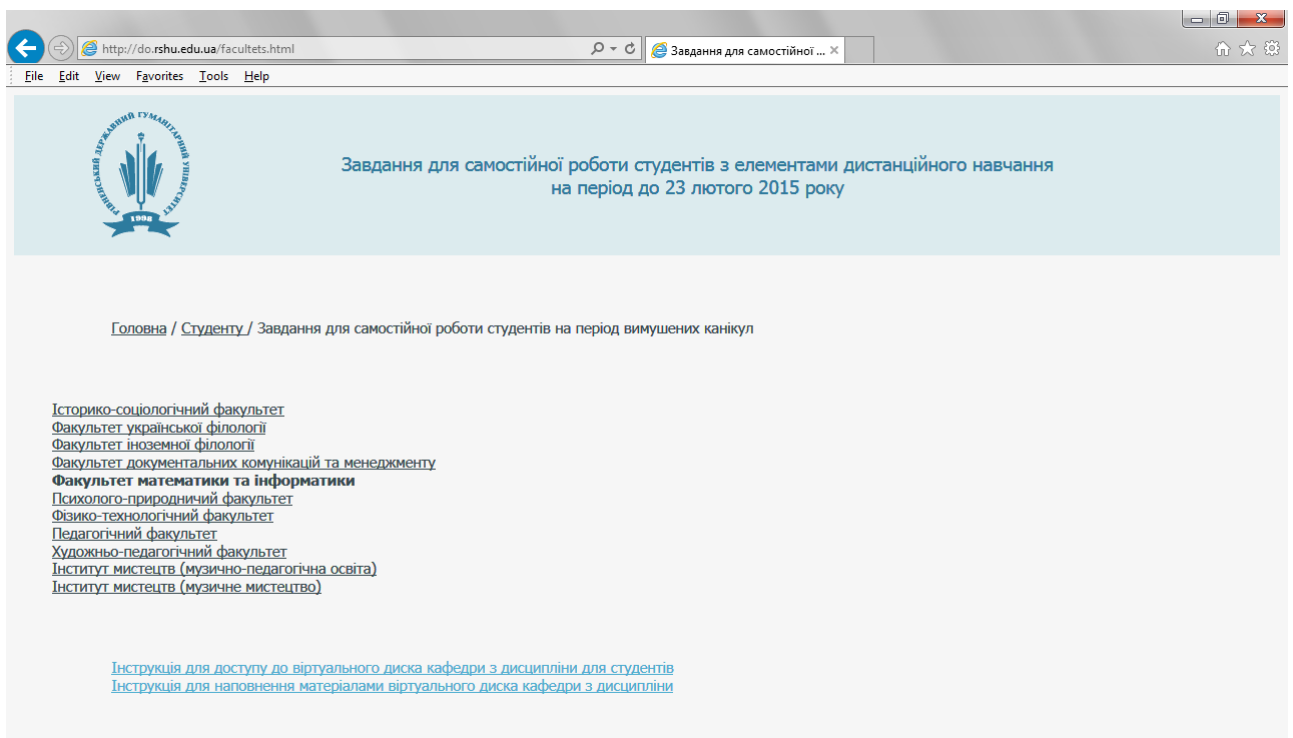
http://do.rshu.edu.ua/facultets.html

Завдання для самостійної ...

File Edit View Favorites Tools Help

РІВНЕНСЬКИЙ ДЕРЖАВНИЙ ГУМАНІТАРНИЙ УНІВЕРСИТЕТ 1998

Завдання для самостійної роботи студентів з елементами дистанційного навчання на період до 23 лютого 2015 року

Головна / Студенту / Завдання для самостійної роботи студентів на період вимушених канікул

Історико-соціологічний факультет
Факультет української філології
Факультет іноземної філології
Факультет документальних комунікацій та менеджменту
Факультет математики та інформатики
Психолого-природничий факультет
Фізико-технологічний факультет
Педагогічний факультет
Художньо-педагогічний факультет
Інститут мистецтв (музично-педагогічна освіта)
Інститут мистецтв (музичне мистецтво)

Інструкція для доступу до віртуального диска кафедри з дисципліни для студентів
Інструкція для наповнення матеріалами віртуального диска кафедри з дисципліни